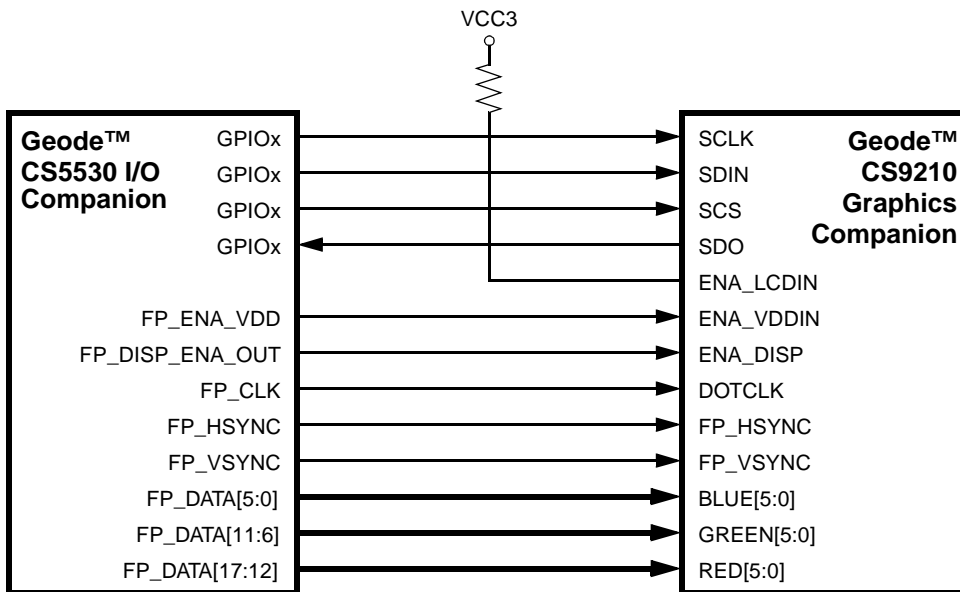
VCC3

Geode™ CS5530 I/O Companion

GPIOx
GPIOx
GPIOx
GPIOx

FP_ENA_VDD
FP_DISP_ENA_OUT
FP_CLK
FP_HSYNC
FP_VSYNC
FP_DATA[5:0]
FP_DATA[11:6]
FP_DATA[17:12]

Geode™ CS9210 Graphics Companion

SCLK
SDIN
SCS
SDO
ENA_LCDIN
ENA_VDDIN
ENA_DISP
DOTCLK
FP_HSYNC
FP_VSYNC
BLUE[5:0]
GREEN[5:0]
RED[5:0]